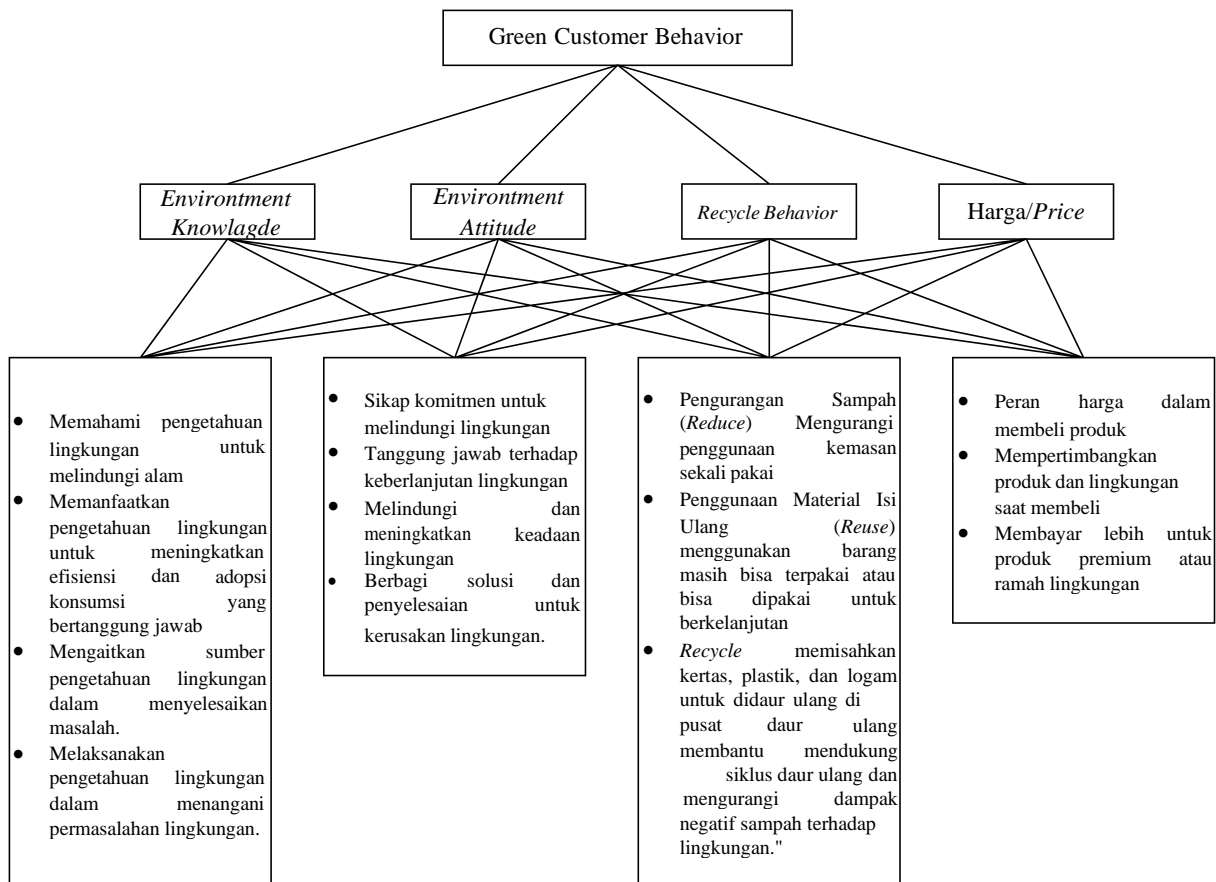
Green Customer Behavior

*Environtment Knowlagde*

*Environtment Attitude*

*Recycle Behavior*

Harga/*Price*

- Memahami pengetahuan lingkungan untuk melindungi alam
- Memanfaatkan pengetahuan lingkungan untuk meningkatkan efisiensi dan adopsi konsumsi yang bertanggung jawab
- Mengaitkan sumber pengetahuan lingkungan dalam menyelesaikan masalah.
- Melaksanakan pengetahuan lingkungan dalam menangani permasalahan lingkungan.

- Sikap komitmen untuk melindungi lingkungan
- Tanggung jawab terhadap keberlanjutan lingkungan
- Melindungi dan meningkatkan keadaan lingkungan
- Berbagi solusi dan penyelesaian untuk kerusakan lingkungan.

- Pengurangan Sampah (*Reduce*) Mengurangi penggunaan kemasan sekali pakai
- Penggunaan Material Isi Ulang (*Reuse*) menggunakan barang masih bisa terpakai atau bisa dipakai untuk berkelanjutan
- *Recycle* memisahkan kertas, plastik, dan logam untuk didaur ulang di pusat daur ulang membantu mendukung siklus daur ulang dan mengurangi dampak negatif sampah terhadap lingkungan."

- Peran harga dalam membeli produk
- Mempertimbangkan produk dan lingkungan saat membeli
- Membayar lebih untuk produk premium atau ramah lingkungan